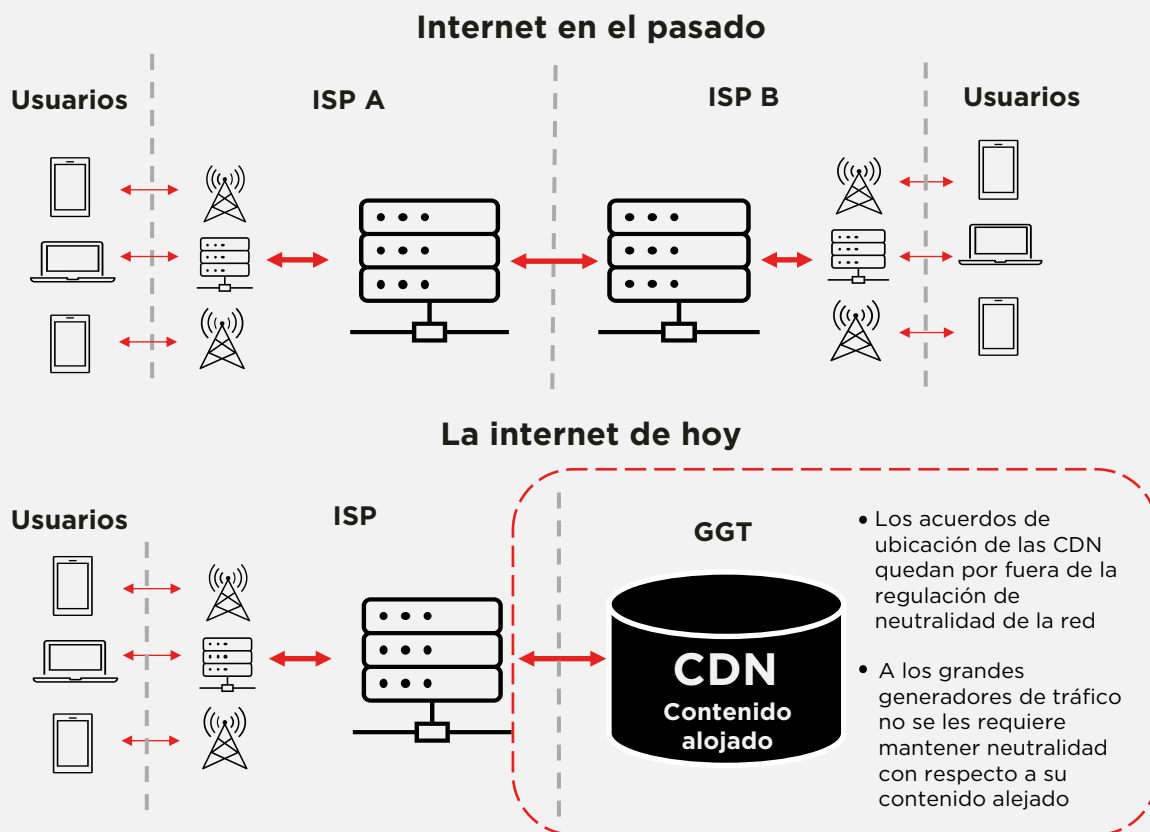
Internet en el pasado

Usuarios

ISP A

ISP B

Usuarios

La internet de hoy

Usuarios

ISP

GGT

CDN
Contenido alojado

• Los acuerdos de ubicación de las CDN quedan por fuera de la regulación de neutralidad de la red

• A los grandes generadores de tráfico no se les requiere mantener neutralidad con respecto a su contenido alejado